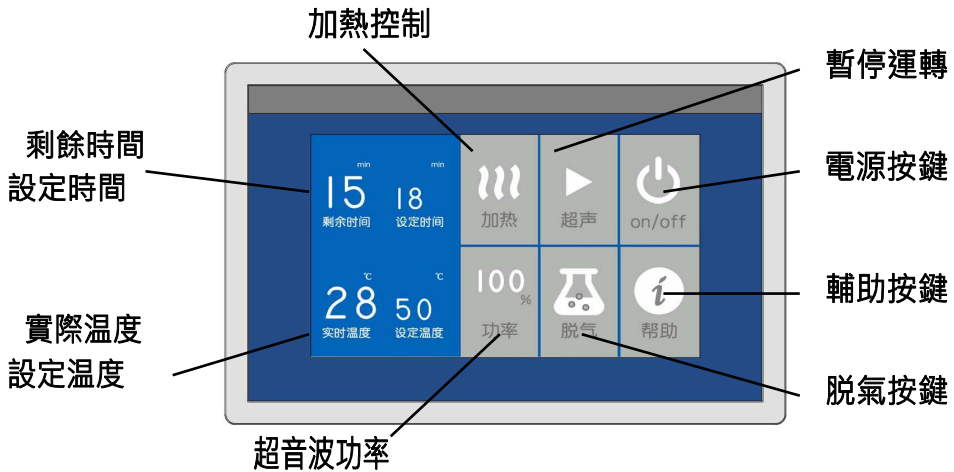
加熱控制

暫停運轉

剩餘時間
設定時間

電源按鍵

輔助按鍵

實際溫度
設定溫度

脱氣按鍵

超音波功率

min
15
剩余时间

min
18
设定时间

加热

超声

on/off

℃
28
实时温度

℃
50
设定温度

100
%
功率

脱气

$i$
帮助